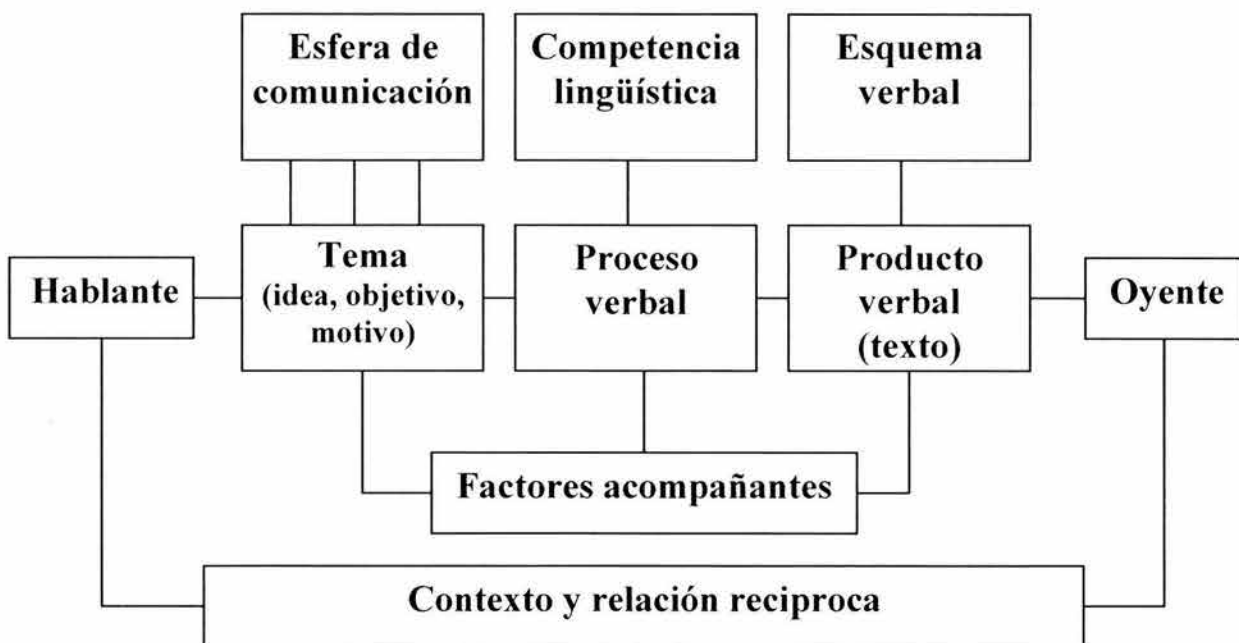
Esfera de comunicación

Competencia lingüística

Esquema verbal

Hablante

Tema (idea, objetivo, motivo)

Proceso verbal

Producto verbal (texto)

Oyente

Factores acompañantes

Contexto y relación reciproca